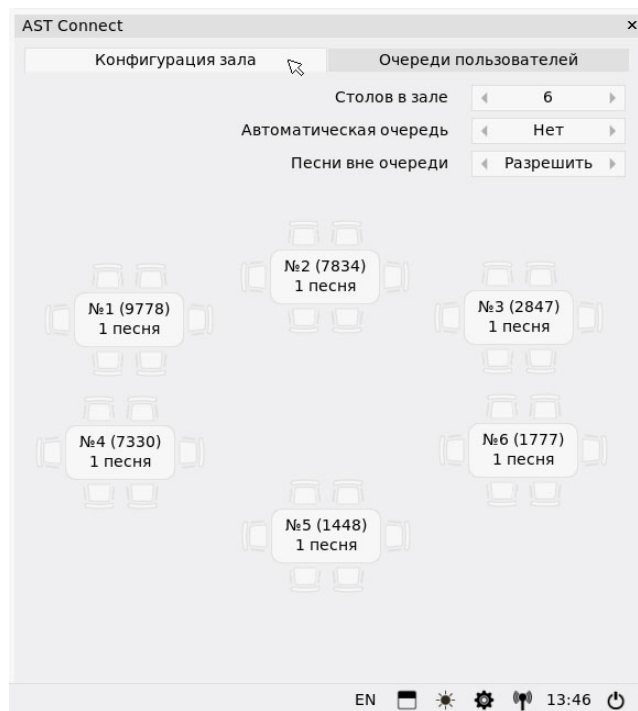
AST Connect ×

Конфигурация зала
Очереди пользователей

Столов в зале ◂ 6 ▸
Автоматическая очередь ◂ Нет ▸
Песни вне очереди ◂ Разрешить ▸

№2 (7834)
1 песня

№1 (9778)
1 песня

№3 (2847)
1 песня

№4 (7330)
1 песня

№6 (1777)
1 песня

№5 (1448)
1 песня

EN 13:46